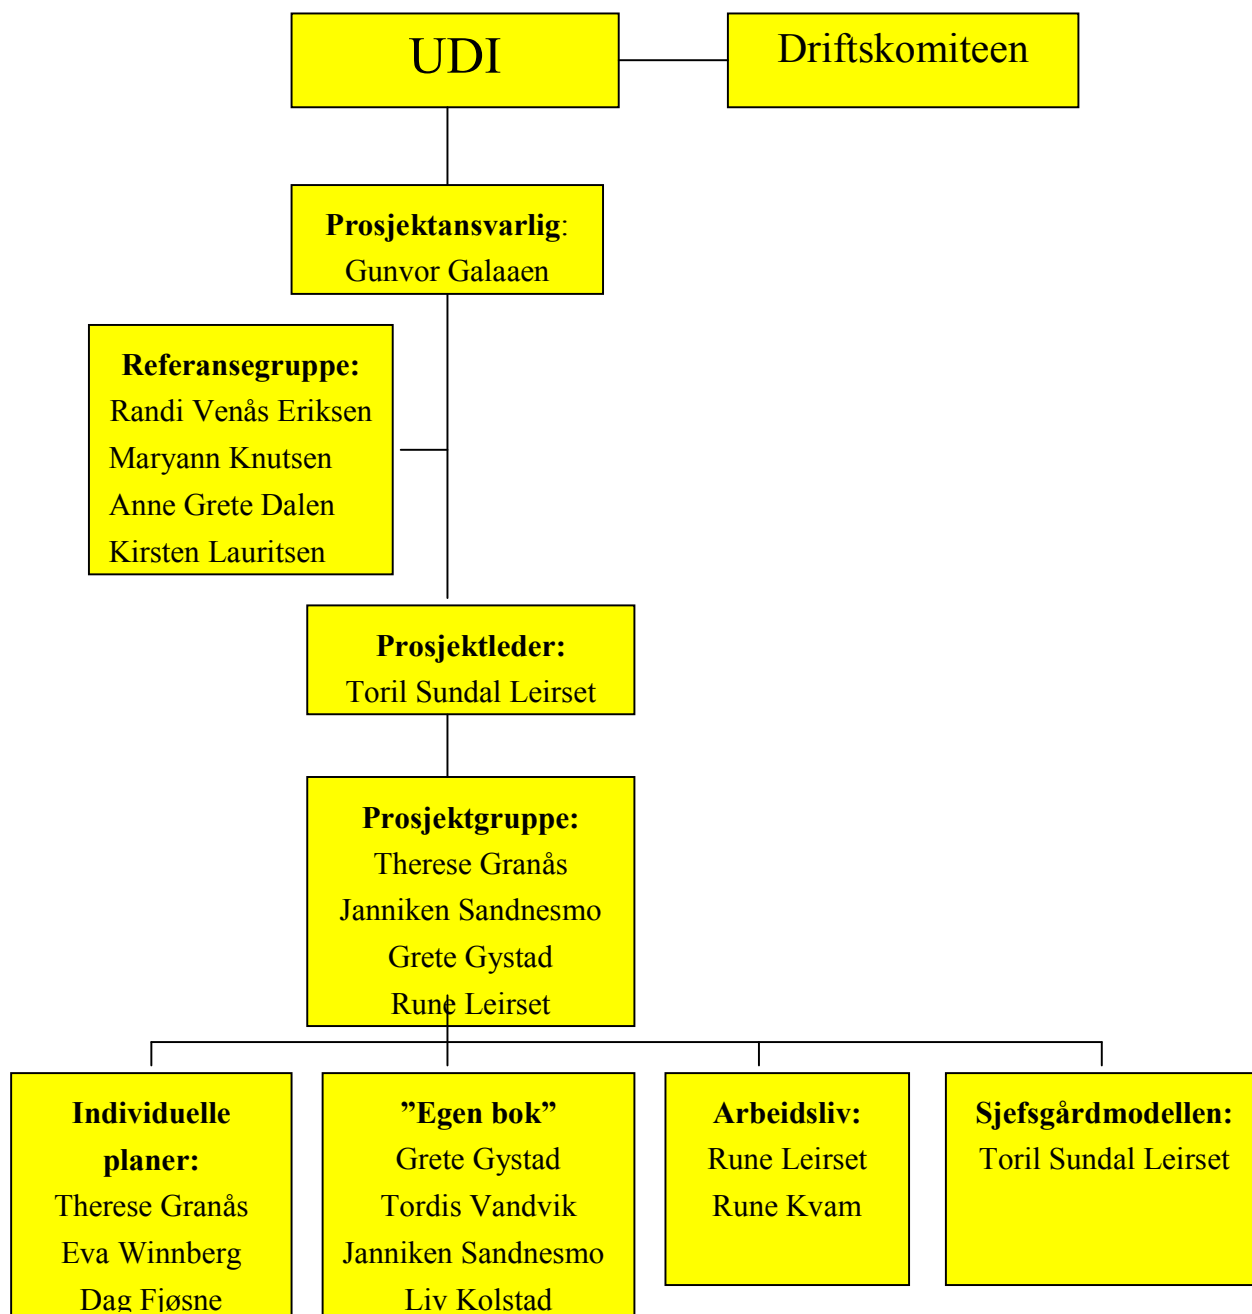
UDI

Driftskomiteen

**Prosjektansvarlig**: Gunvor Galaaen

**Referansegruppe:**
Randi Venås Eriksen
Maryann Knutsen
Anne Grete Dalen
Kirsten Lauritsen

**Prosjektleder:**
Toril Sundal Leirset

**Prosjektgruppe:**
Therese Granås
Janniken Sandnesmo
Grete Gystad
Rune Leirset

**Individuelle planer:**
Therese Granås
Eva Winnberg
Dag Fjøsne

**"Egen bok"**
Grete Gystad
Tordis Vandvik
Janniken Sandnesmo
Liv Kolstad

**Arbeidsliv:**
Rune Leirset
Rune Kvam

**Sjefsgårdmodellen:**
Toril Sundal Leirset